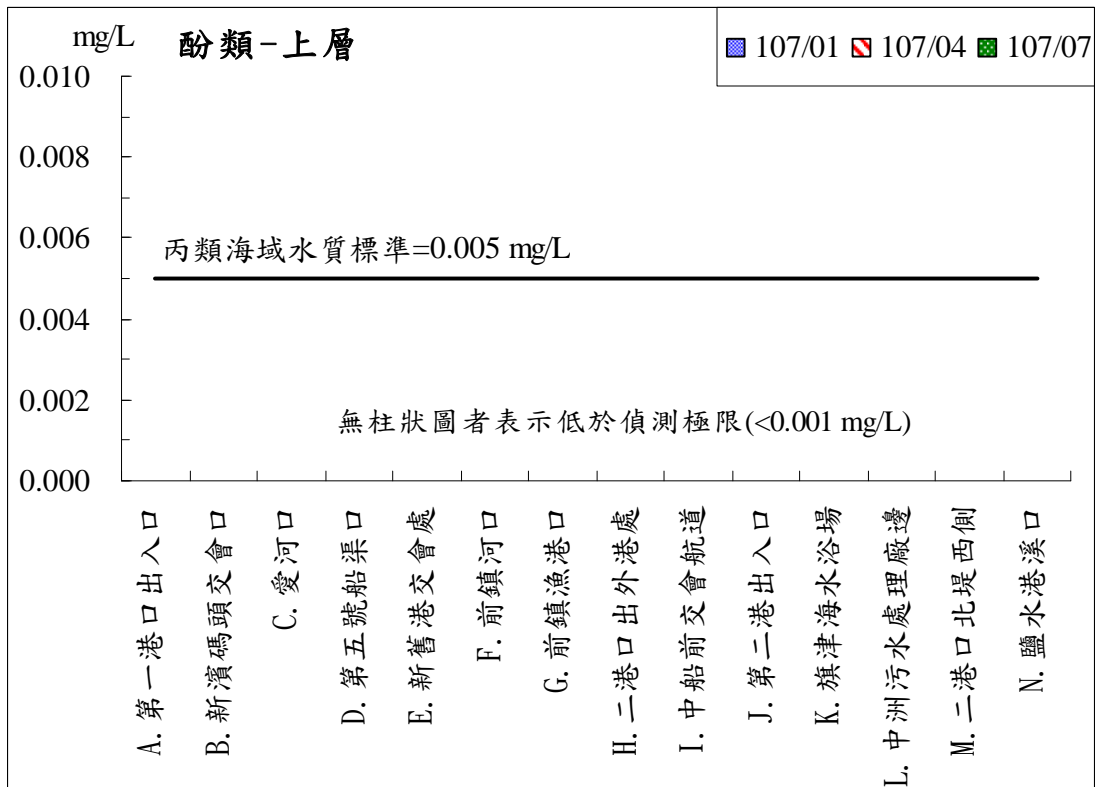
mg/L 酚類-上層

107/01 107/04 107/07

0.010
0.008
0.006
0.004
0.002
0.000

丙類海域水質標準=0.005 mg/L

無柱狀圖者表示低於偵測極限(<0.001 mg/L)

A. 第一港口出入口
B. 新濱碼頭交會口
C. 愛河口
D. 第五號船渠口
E. 新舊港交會處
F. 前鎮河口
G. 前鎮漁港口
H. 二港口出外港處
I. 中船前交會航道
J. 第二港出入口
K. 旗津海水浴場
L. 中洲污水處理廠邊
M. 二港口北堤西側
N. 鹽水港溪口